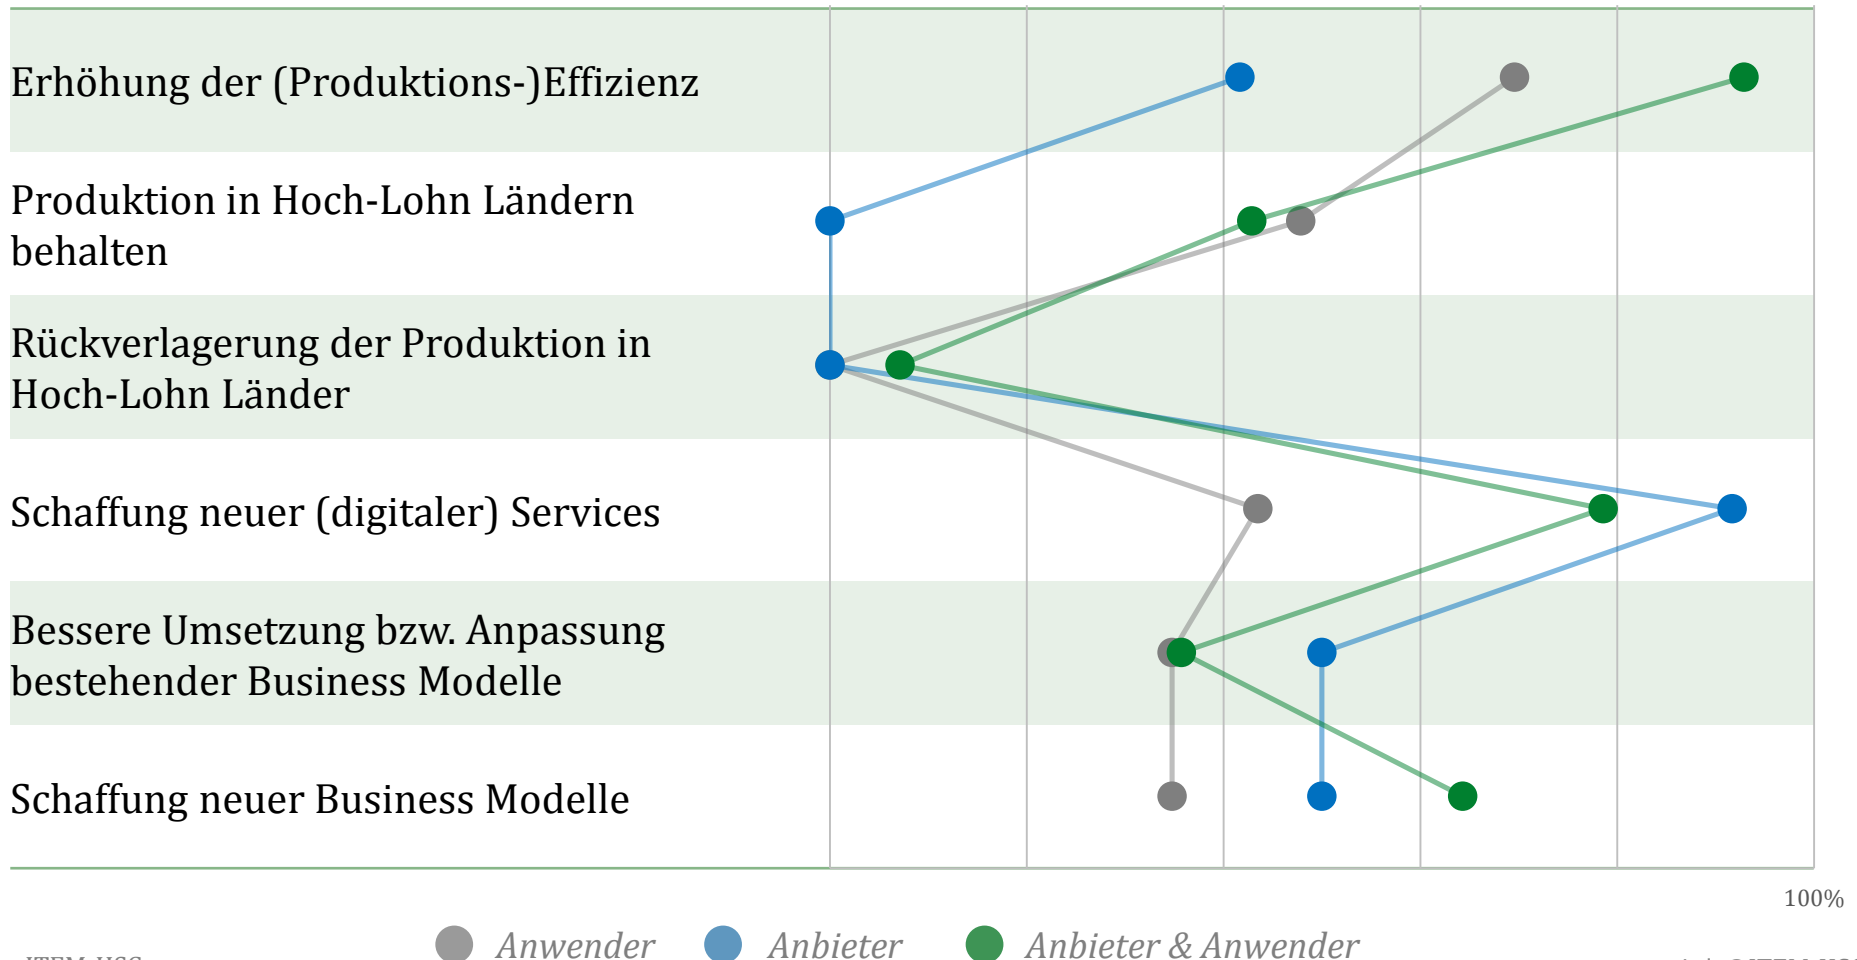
Erhöhung der (Produktions-)Effizienz

Produktion in Hoch-Lohn Ländern behalten

Rückverlagerung der Produktion in Hoch-Lohn Länder

Schaffung neuer (digitaler) Services

Bessere Umsetzung bzw. Anpassung bestehender Business Modelle

Schaffung neuer Business Modelle

100%

Anwender Anbieter Anbieter & Anwender

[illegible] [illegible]